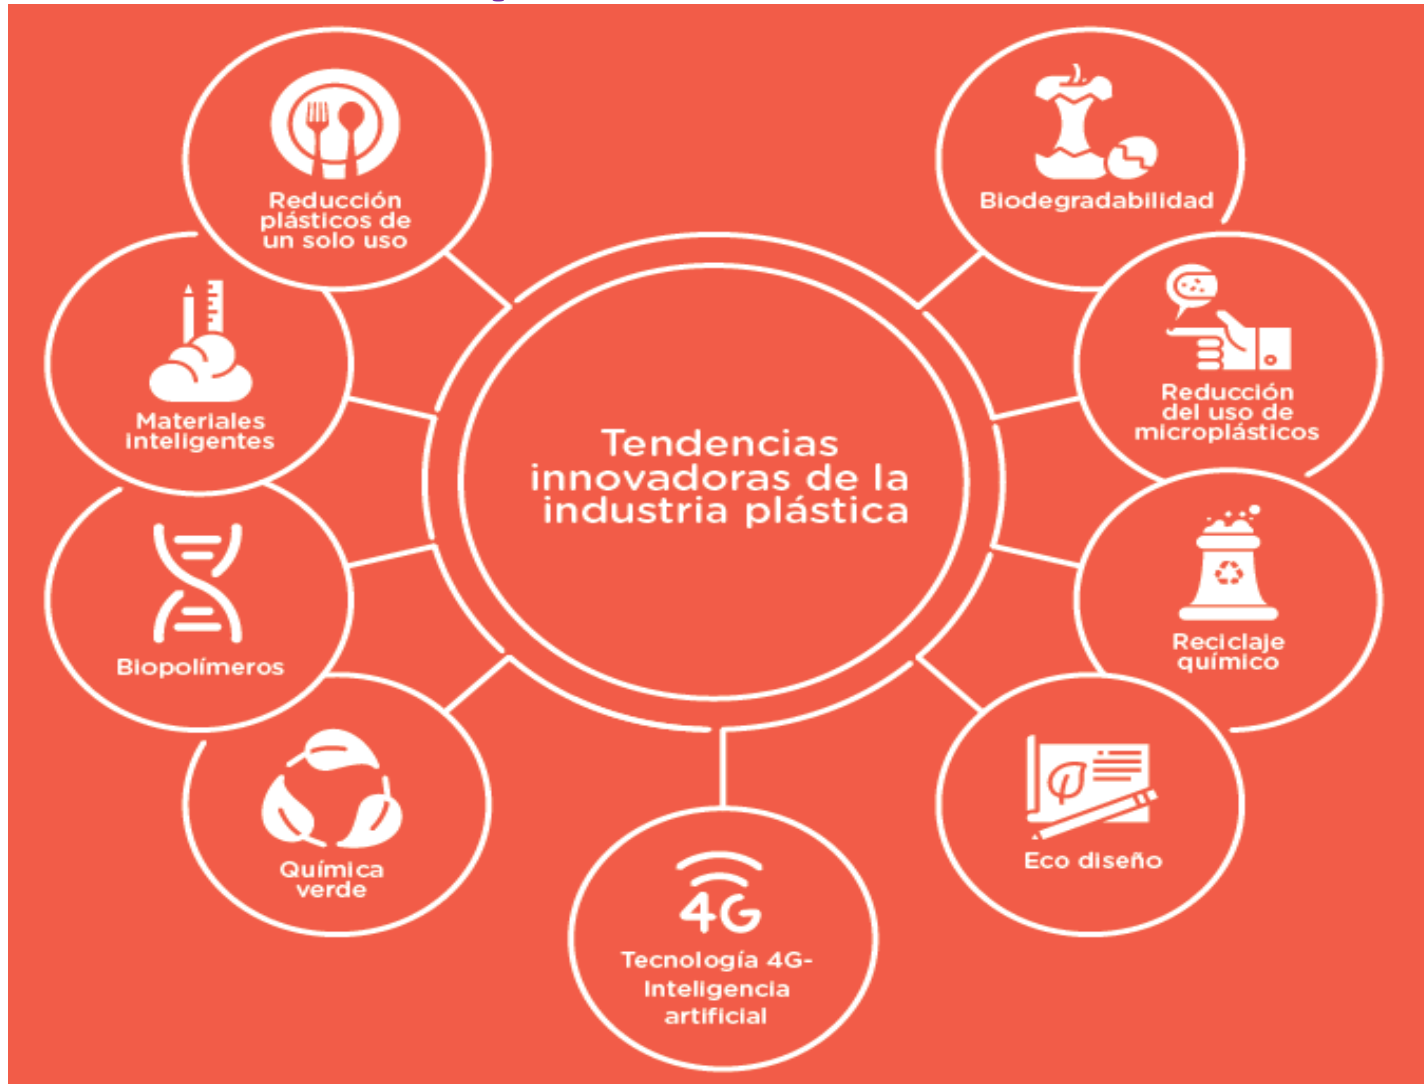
Tendencias innovadoras de la industria plástica

Reducción plásticos de un solo uso

Biodegradabilidad

Materiales inteligentes

Reducción del uso de microplásticos

Biopolímeros

Reciclaje químico

Química verde

4G

Tecnología 4G- Inteligencia artificial

Eco diseño